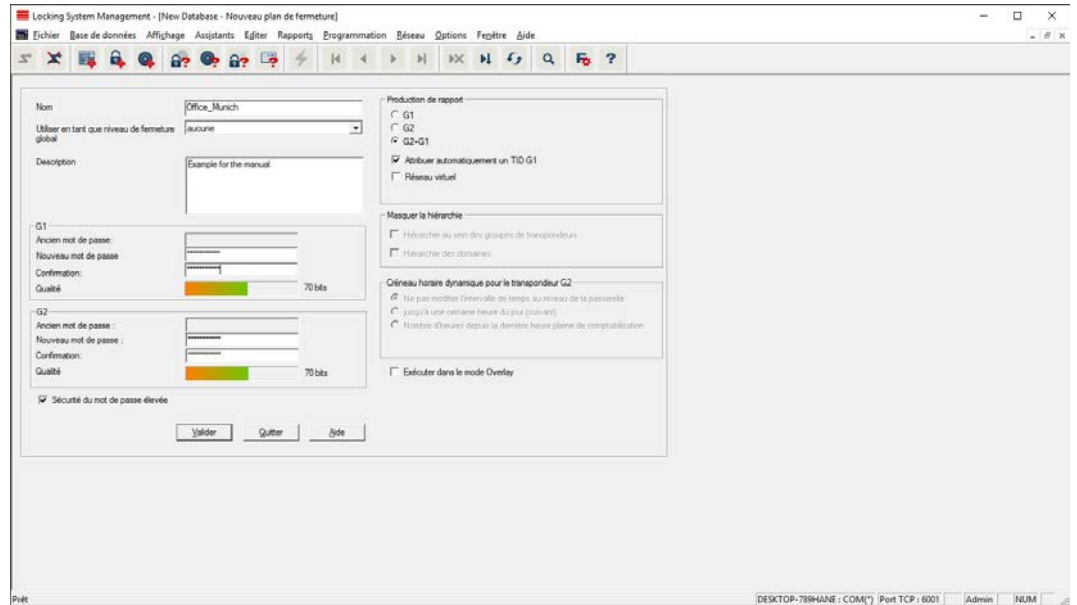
Locking System Management - [New Database - Nouveau plan de fermeture]

Fichier Base de données Affichage Assistants Editer Rapports Programmation Réseau Options Fenêtre Aide

Nom Office_Munich

Utiliser en tant que niveau de fermeture global aucune

Description Example for the manual

G1
Ancien mot de passe:
Nouveau mot de passe ••••••••••
Confirmation: ••••••••••
Qualité 70 bits

G2
Ancien mot de passe :
Nouveau mot de passe : ••••••••••
Confirmation: ••••••••••
Qualité 70 bits

Sécurité du mot de passe élevée

Valider Quitter Aide

Production de rapport
G1
G2
G2+G1
Attribuer automatiquement un TID G1
Réseau virtuel

Masquer la hiérarchie
Hiérarchie au sein des groupes de transpondeurs
Hiérarchie des domaines

Créneau horaire dynamique pour le transpondeur G2
Ne pas modifier l'intervalle de temps au niveau de la passerelle
jusqu'à une certaine heure du jour (suivant)
Nombre d'heures depuis la dernière heure pleine de comptabilisation

Exécuter dans le mode Overlay

Prêt DESKTOP-789HANE : COM(*) Port TCP : 6001 Admin NUM